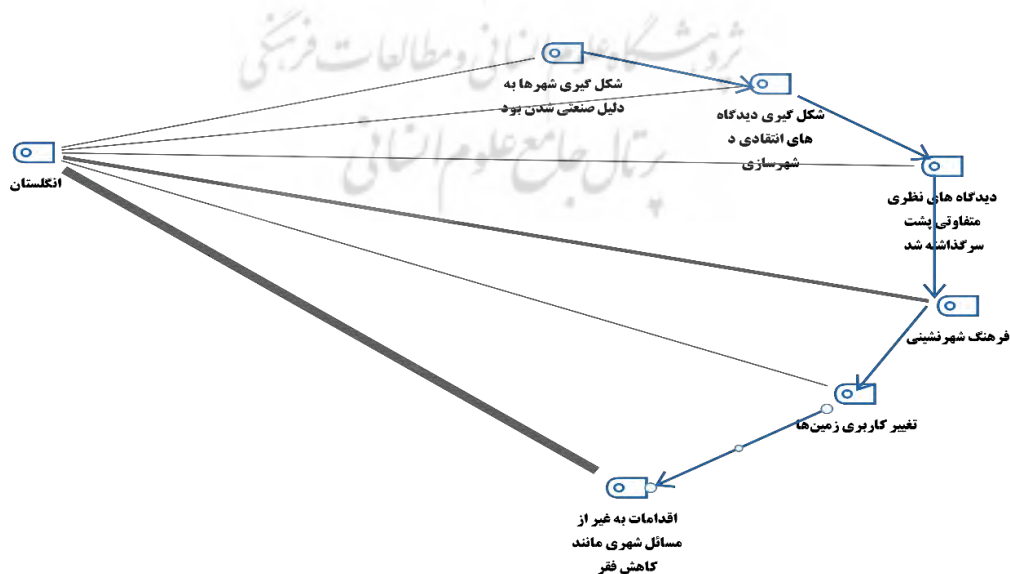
پژوهشگاه علوم انسانی و مطالعات فرهنگی
پرتال جامع علوم انسانی

انگلستان

شکل گیری شهرها به دلیل صنعتی شدن بود

شکل گیری دیدگاه های انتقادی د شهرسازی

دیدگاه های نظری متفاوتی پشت سرگذاشته شد

فرهنگ شهرنشینی

تغییر کاربری زمین‌ها

اقدامات به غیر از مسائل شهری مانند کاهش فقر